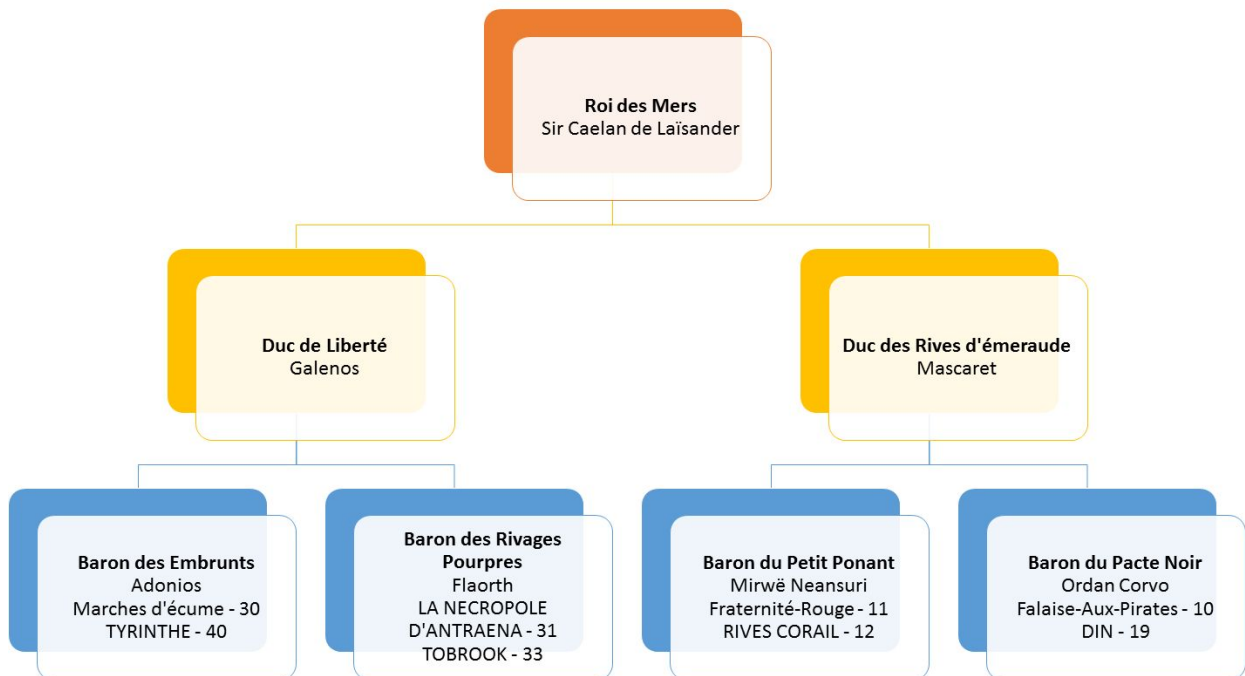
**Roi des Mers**
Sir Caelan de Laïsander

**Duc de Liberté**
Galenos

**Duc des Rives d'émeraude**
Mascaret

**Baron des Embrunts**
Adonios
Marches d'écume - 30
TYRINTHE - 40

**Baron des Rivages Pourpres**
Flaorth
LA NECROPOLE D'ANTRAENA - 31
TOBROOK - 33

**Baron du Petit Ponant**
Mirwë Neansuri
Fraternité-Rouge - 11
RIVES CORAIL - 12

**Baron du Pacte Noir**
Ordan Corvo
Falaise-Aux-Pirates - 10
DIN - 19